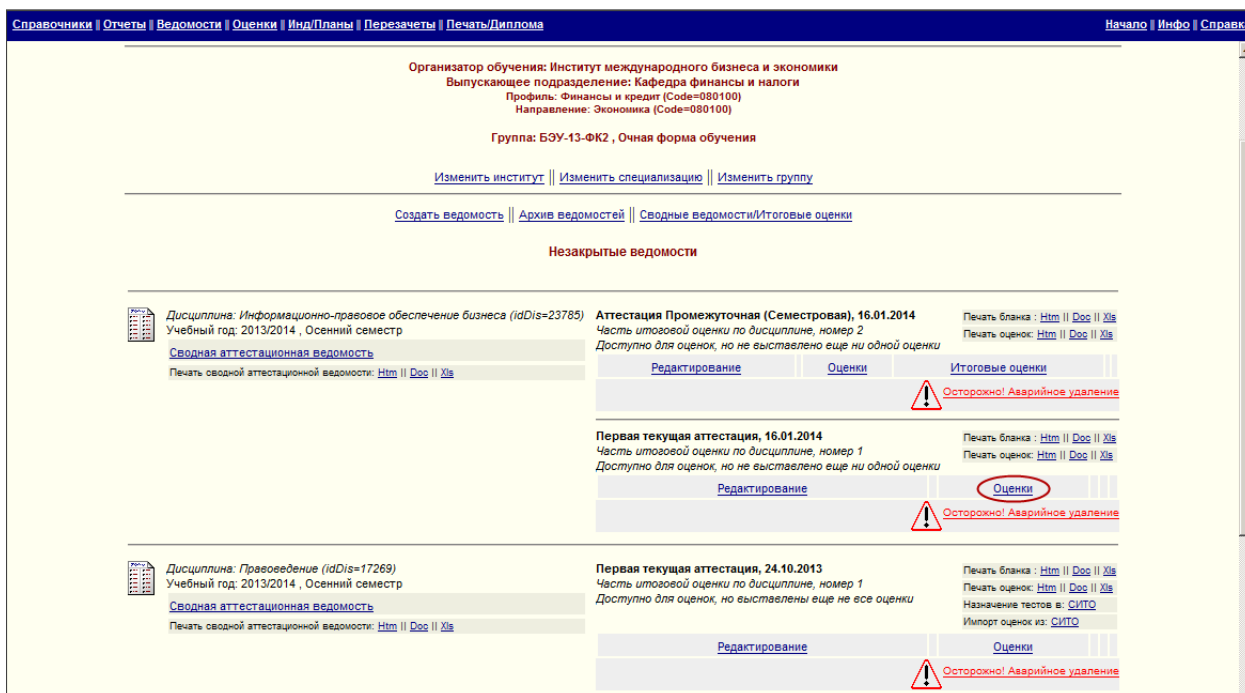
Справочники || Отчеты || Ведомости || Оценки || Инд/Планы || Перезачеты || Печать/Диплома

Начало || Инфо || Справк

Организатор обучения: Институт международного бизнеса и экономики
Выпускающее подразделение: Кафедра финансы и налоги
Профиль: Финансы и кредит (Code=080100)
Направление: Экономика (Code=080100)

Группа: БЭУ-13-ФК2 , Очная форма обучения

Изменить институт || Изменить специализацию || Изменить группу

Создать ведомость || Архив ведомостей || Сводные ведомости/Итоговые оценки

Незакрытые ведомости

Дисциплина: Информационно-правовое обеспечение бизнеса (idDis=23785)
Учебный год: 2013/2014 , Осенний семестр

Сводная аттестационная ведомость

Печать сводной аттестационной ведомости: Htm || Doc || Xls

Аттестация Промежуточная (Семестровая), 16.01.2014
Часть итоговой оценки по дисциплине, номер 2
Доступно для оценок, но не выставлено еще ни одной оценки

Печать бланка : Htm || Doc || Xls
Печать оценок: Htm || Doc || Xls

Редактирование | Оценки | Итоговые оценки

Осторожно! Аварийное удаление

Первая текущая аттестация, 16.01.2014
Часть итоговой оценки по дисциплине, номер 1
Доступно для оценок, но не выставлено еще ни одной оценки

Печать бланка : Htm || Doc || Xls
Печать оценок: Htm || Doc || Xls

Редактирование | Оценки

Осторожно! Аварийное удаление

Дисциплина: Правоведение (idDis=17269)
Учебный год: 2013/2014 , Осенний семестр

Сводная аттестационная ведомость

Печать сводной аттестационной ведомости: Htm || Doc || Xls

Первая текущая аттестация, 24.10.2013
Часть итоговой оценки по дисциплине, номер 1
Доступно для оценок, но выставлены еще не все оценки

Печать бланка : Htm || Doc || Xls
Печать оценок: Htm || Doc || Xls
Назначение тестов в: СИТО
Импорт оценок из: СИТО

Редактирование | Оценки

Осторожно! Аварийное удаление